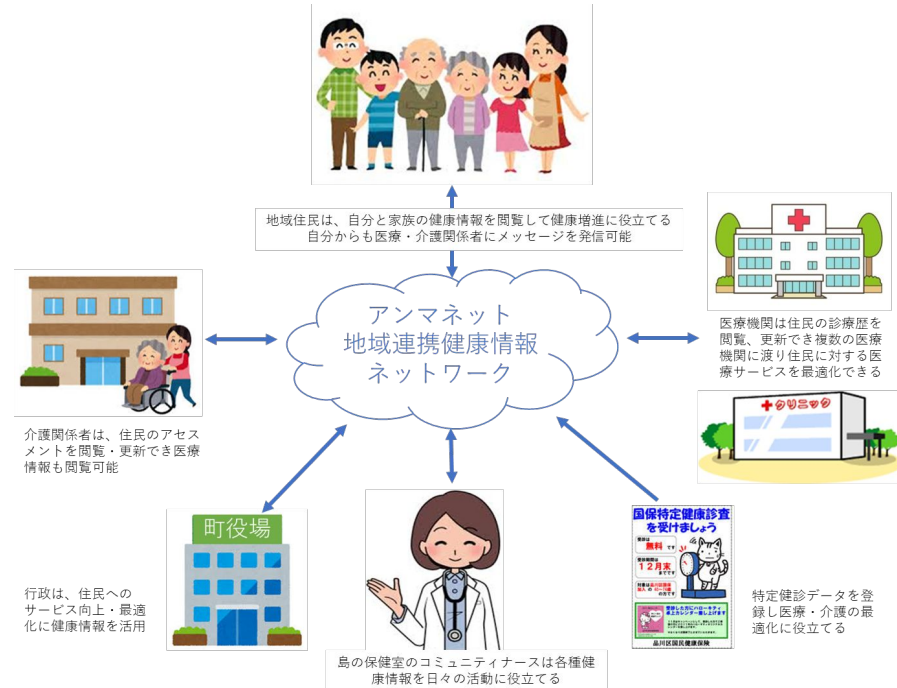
地域住民は、自分と家族の健康情報を閲覧して健康増進に役立てる
自分からも医療・介護関係者にメッセージを発信可能

アンマネット
地域連携健康情報
ネットワーク

医療機関は住民の診療歴を閲覧、更新でき複数の医療機関に渡り住民に対する医療サービスを最適化できる

クリニック

介護関係者は、住民のアセスメントを閲覧・更新でき医療情報も閲覧可能

町役場

行政は、住民へのサービス向上・最適化に健康情報を活用

島の保健室のコミュニティナースは各種健康情報を日々の活動に役立てる

国保特定健康診査を受けましょう

無料

12月末

品川区国民健康保険

特定健診データを登録し医療・介護の最適化に役立てる